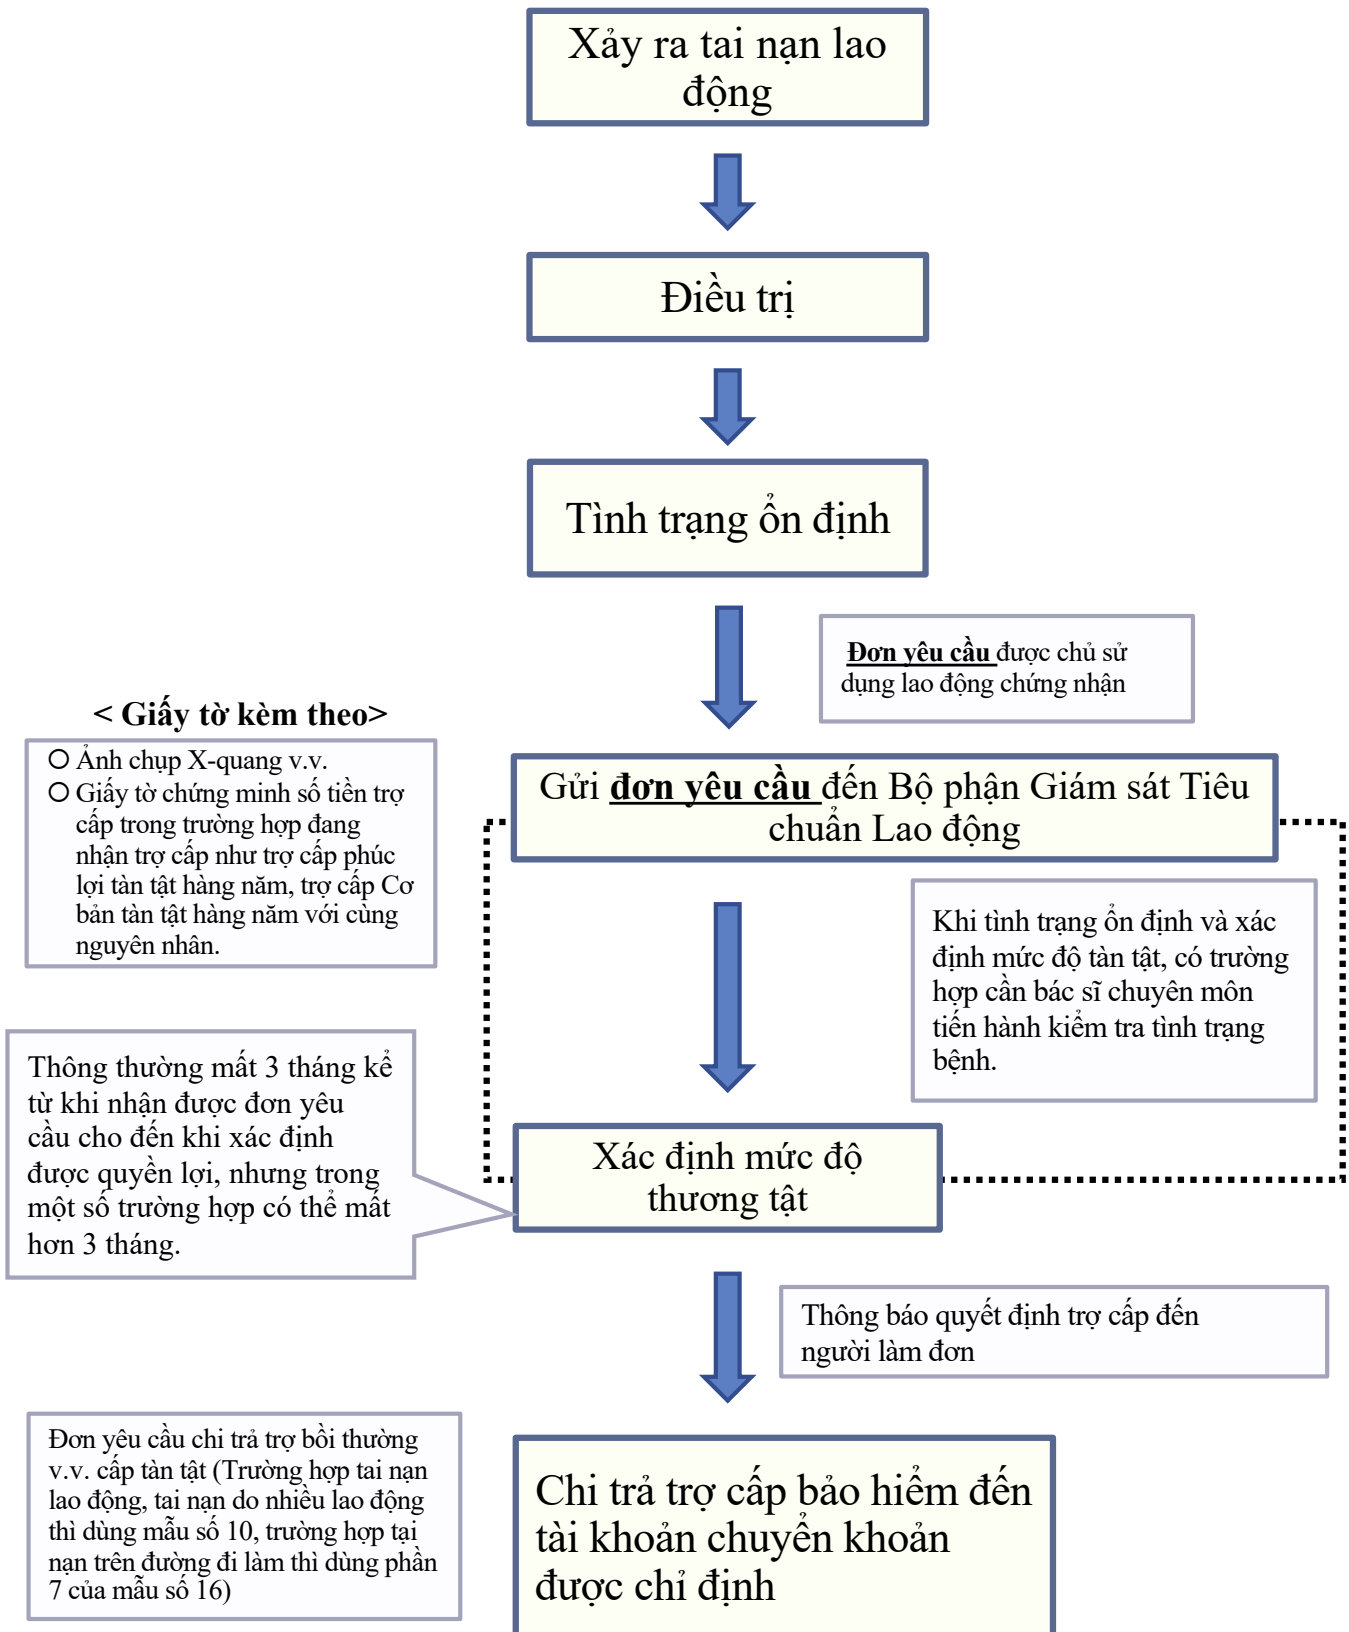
Xảy ra tai nạn lao động

Điều trị

Tình trạng ổn định

Đơn yêu cầu được chủ sử dụng lao động chứng nhận

< Giấy tờ kèm theo>

○ Ảnh chụp X-quang v.v.
○ Giấy tờ chứng minh số tiền trợ cấp trong trường hợp đang nhận trợ cấp như trợ cấp phúc lợi tàn tật hàng năm, trợ cấp Cơ bản tàn tật hàng năm với cùng nguyên nhân.

Gửi đơn yêu cầu đến Bộ phận Giám sát Tiêu chuẩn Lao động

Khi tình trạng ổn định và xác định mức độ tàn tật, có trường hợp cần bác sĩ chuyên môn tiến hành kiểm tra tình trạng bệnh.

Thông thường mất 3 tháng kể từ khi nhận được đơn yêu cầu cho đến khi xác định được quyền lợi, nhưng trong một số trường hợp có thể mất hơn 3 tháng.

Xác định mức độ thương tật

Thông báo quyết định trợ cấp đến người làm đơn

Đơn yêu cầu chi trả trợ bồi thường v.v. cấp tàn tật (Trường hợp tai nạn lao động, tai nạn do nhiều lao động thì dùng mẫu số 10, trường hợp tại nạn trên đường đi làm thì dùng phần 7 của mẫu số 16)

Chi trả trợ cấp bảo hiểm đến tài khoản chuyển khoản được chỉ định